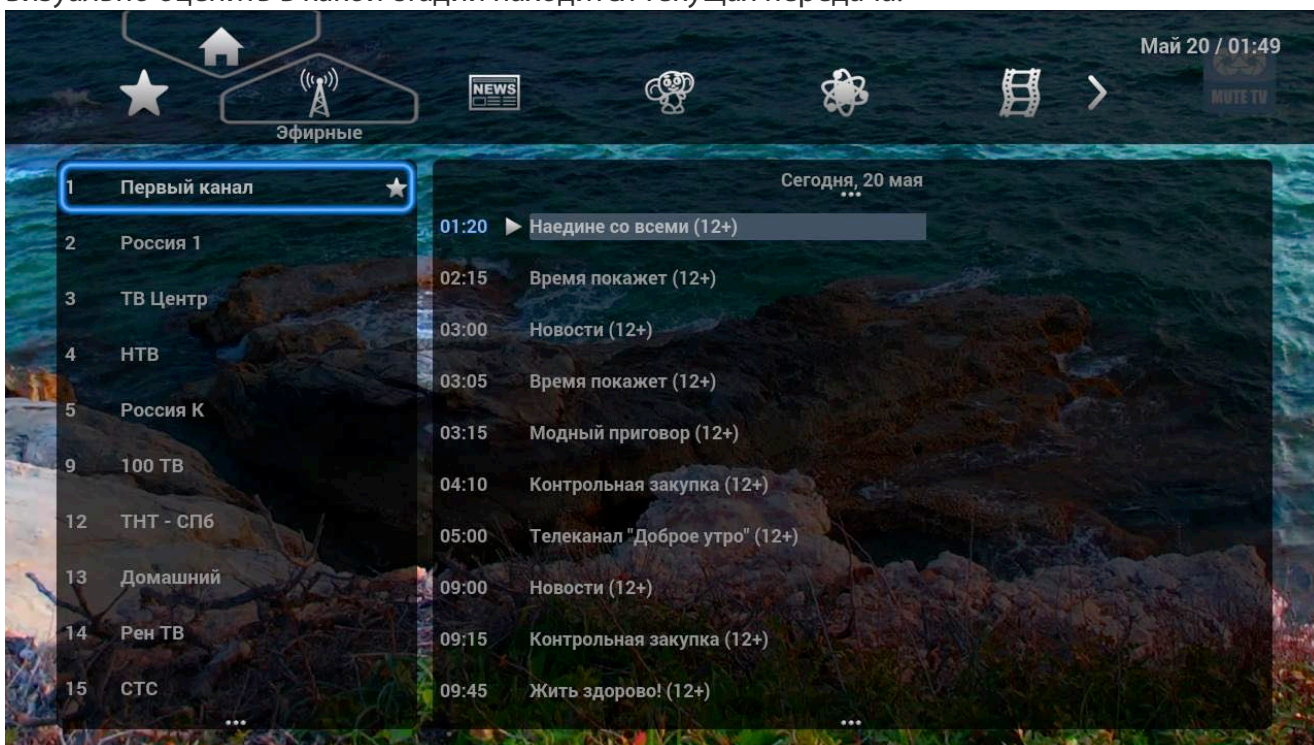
визуально оценить в какой стадии находится текущая передача.

Эфирные

NEWS

Май 20 / 01:49

MUTE TV

1 Первый канал
2 Россия 1
3 ТВ Центр
4 НТВ
5 Россия К
9 100 ТВ
12 ТНТ - СПб
13 Домашний
14 Рен ТВ
15 СТС

Сегодня, 20 мая

01:20 Наедине со всеми (12+)
02:15 Время покажет (12+)
03:00 Новости (12+)
03:05 Время покажет (12+)
03:15 Модный приговор (12+)
04:10 Контрольная закупка (12+)
05:00 Телеканал "Доброе утро" (12+)
09:00 Новости (12+)
09:15 Контрольная закупка (12+)
09:45 Жить здорово! (12+)